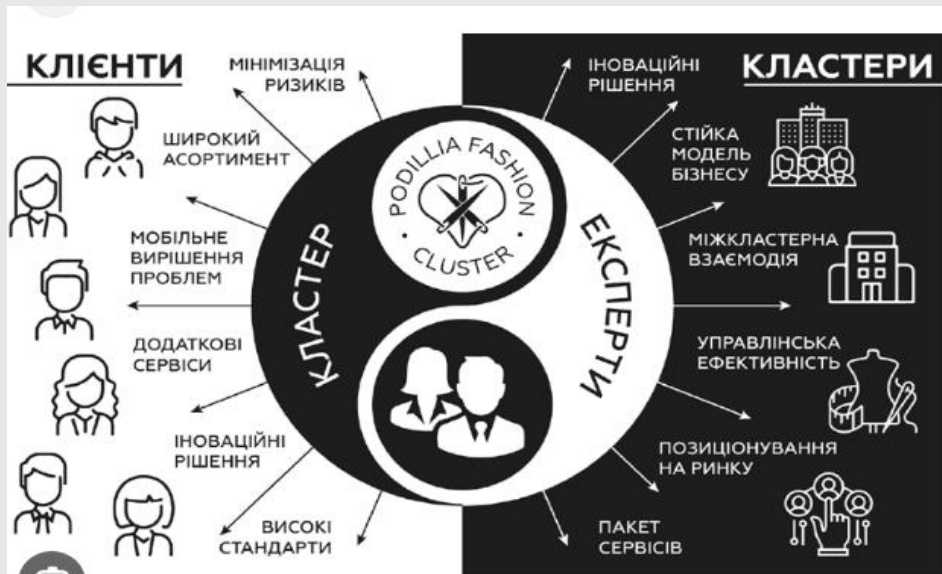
КЛІЄНТИ

МІНІМІЗАЦІЯ РИЗИКІВ

ШИРОКИЙ АСОРТИМЕНТ

МОБІЛЬНЕ ВИРІШЕННЯ ПРОБЛЕМ

ДОДАТКОВІ СЕРВІСИ

ІНОВАЦІЙНІ РІШЕННЯ

ВИСОКІ СТАНДАРТИ

PODILLIA FASHION CLUSTER

КЛАСТЕР

ЕКСПЕРТИ

КЛАСТЕРИ

ІНОВАЦІЙНІ РІШЕННЯ

СТІЙКА МОДЕЛЬ БІЗНЕСУ

МІЖКЛАСТЕРНА ВЗАЄМОДІЯ

УПРАВЛІНСЬКА ЕФЕКТИВНІСТЬ

ПОЗИЦІОНУВАННЯ НА РИНКУ

ПАКЕТ СЕРВІСІВ